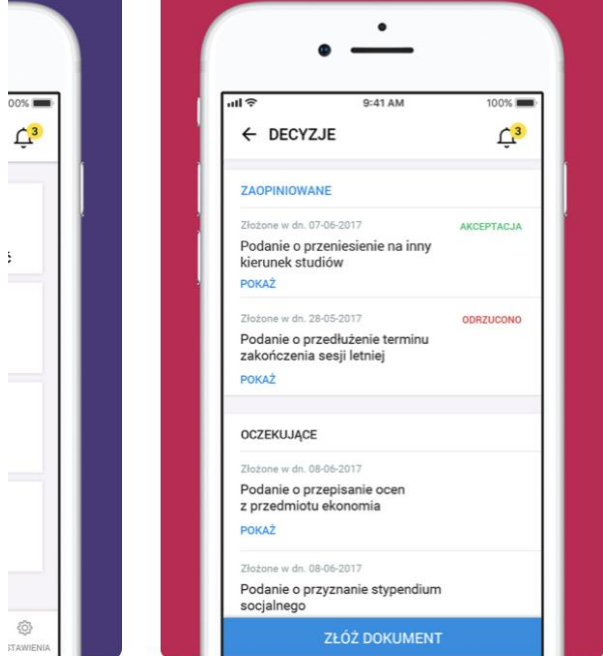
00%
3
STAWIENIA

9:41 AM
100%
← DECYZJE
3

ZAOPINIOWANE

Złożone w dn. 07-06-2017
AKCEPTACJA
Podanie o przeniesienie na inny kierunek studiów
POKAŻ

Złożone w dn. 28-05-2017
ODRZUCONO
Podanie o przedłużenie terminu zakończenia sesji letniej
POKAŻ

OCZEKUJĄCE

Złożone w dn. 08-06-2017
Podanie o przepisanie ocen z przedmiotu ekonomia
POKAŻ

Złożone w dn. 08-06-2017
Podanie o przyznanie stypendium socjalnego

ZŁÓŻ DOKUMENT